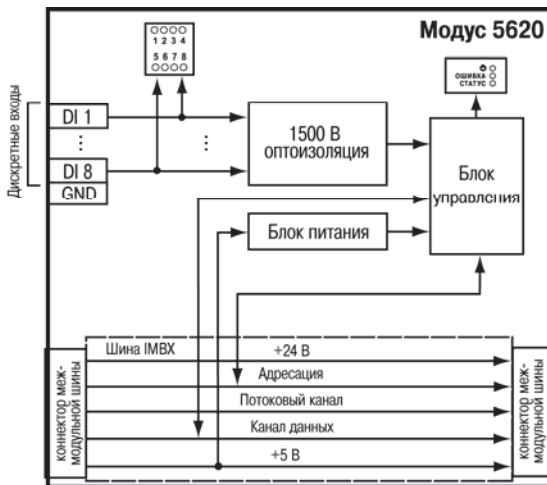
Модус 5620

1 2 3 4
5 6 7 8

ОШИБКА
СТАТУС

Дискретные входы

DI 1
⋮
DI 8
GND

⋮

1500 В
оптоизоляция

Блок
управления

Блок питания

коннектор меж-модульной шины

Шина IMBX
+24 В
Адресация
Потоковый канал
Канал данных
+5 В

коннектор меж-модульной шины